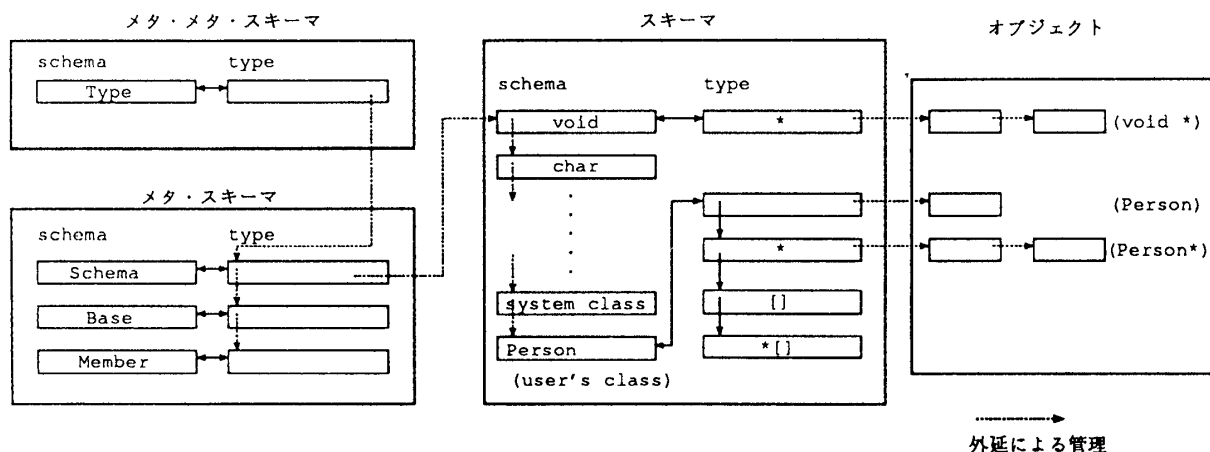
メタ・メタ・スキーマ

schema type

Type

メタ・スキーマ

schema type

Schema

Base

Member

スキーマ

schema type

void *

char

system class

Person

(user's class)

*

[]

*[]

オブジェクト

(void *)

(Person)

(Person*)

外延による管理